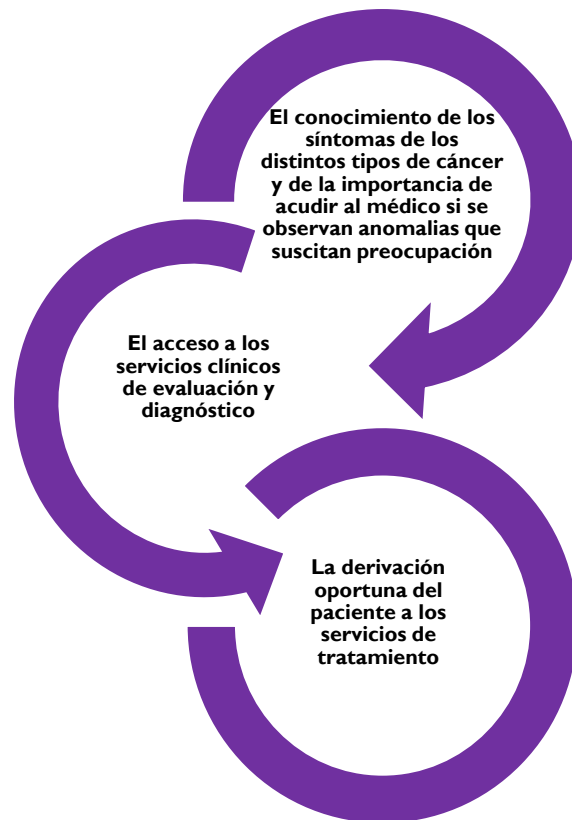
El conocimiento de los síntomas de los distintos tipos de cáncer y de la importancia de acudir al médico si se observan anomalías que suscitan preocupación

El acceso a los servicios clínicos de evaluación y diagnóstico

La derivación oportuna del paciente a los servicios de tratamiento